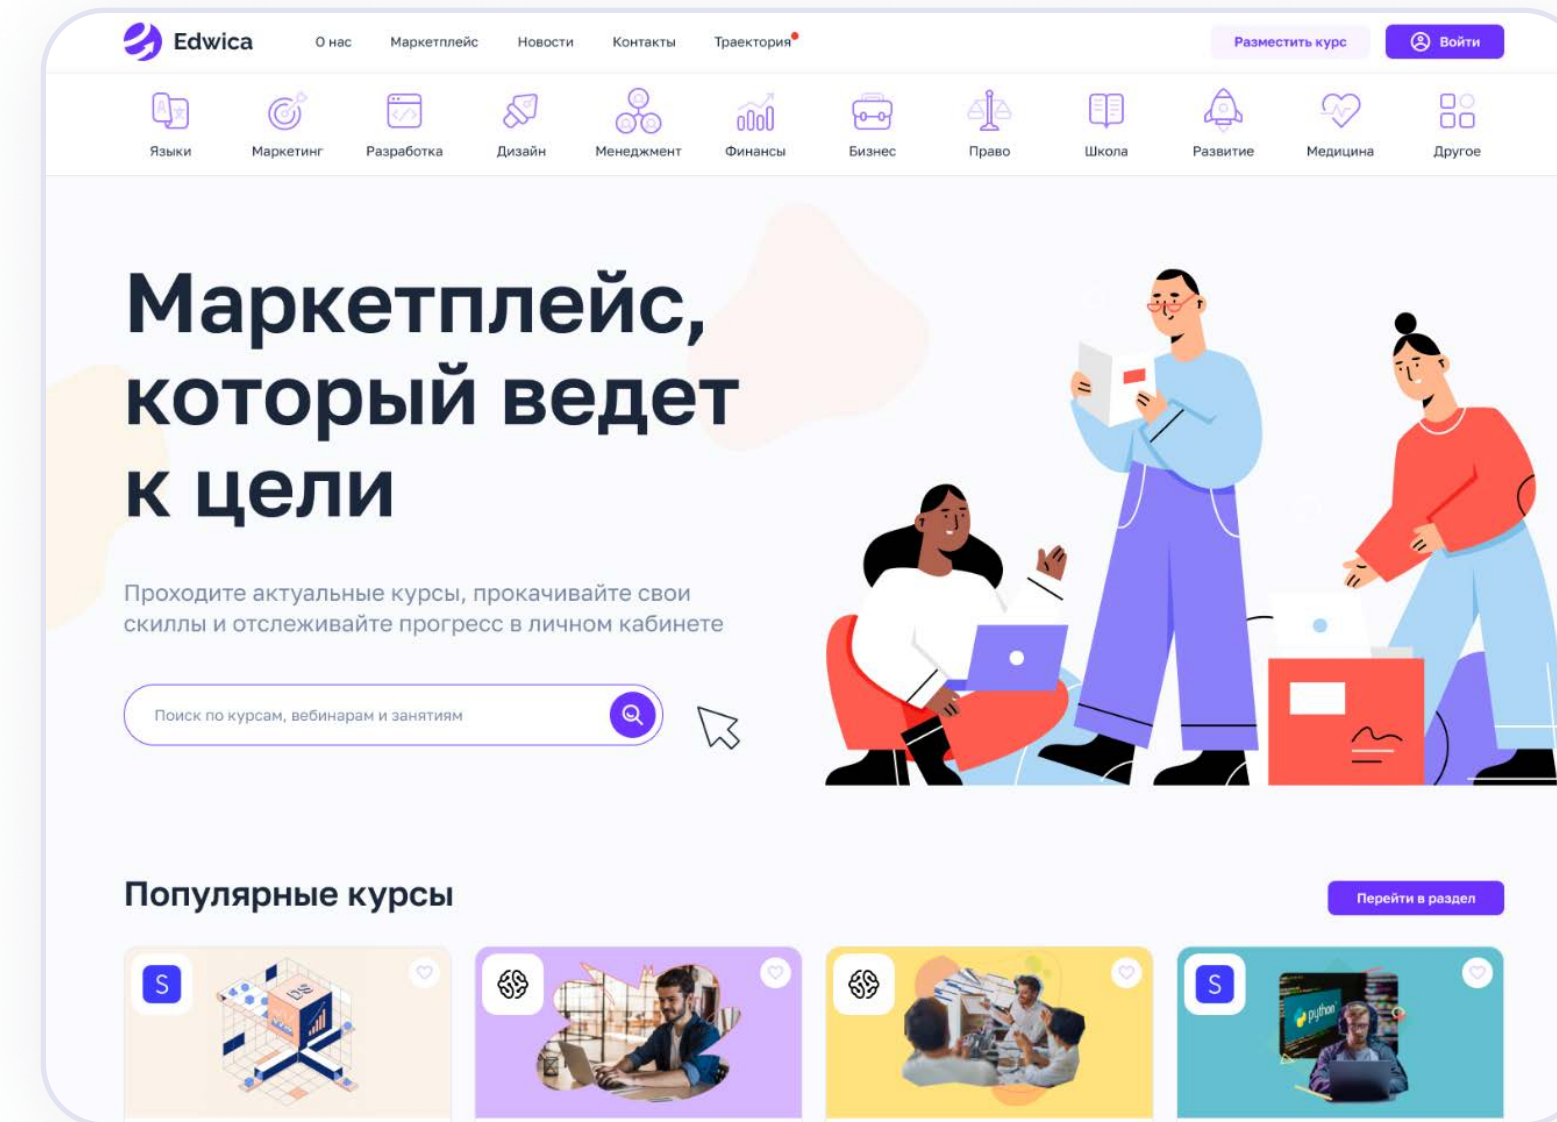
Edwica

О нас Маркетплейс Новости Контакты Траектория

Разместить курс Войти

Языки Маркетинг Разработка Дизайн Менеджмент Финансы Бизнес Право Школа Развитие Медицина Другое

Маркетплейс, который ведет к цели

Проходите актуальные курсы, прокачивайте свои скиллы и отслеживайте прогресс в личном кабинете

Поиск по курсам, вебинарам и занятиям

Популярные курсы

Перейти в раздел

S

S

python